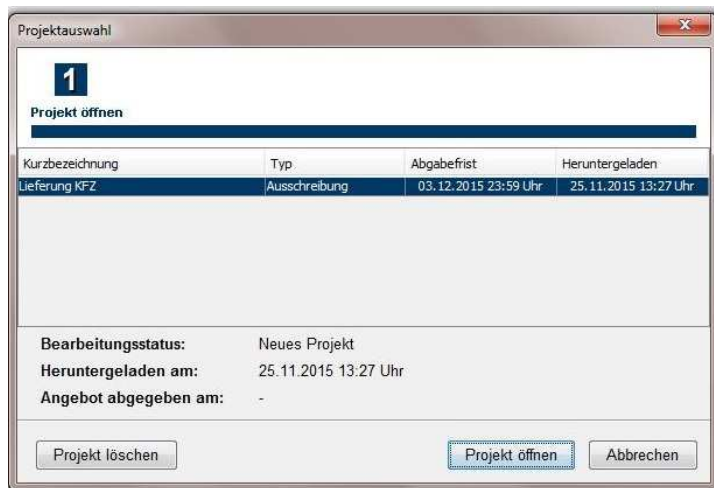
Projektauswahl

1

Projekt öffnen

| Kurzbezeichnung | Typ | Abgabefrist | Heruntergeladen |
|---|---|---|---|
| Lieferung KFZ | Ausschreibung | 03.12.2015 23:59 Uhr | 25.11.2015 13:27 Uhr |

Bearbeitungsstatus: Neues Projekt
Heruntergeladen am: 25.11.2015 13:27 Uhr
Angebot abgegeben am: -

Projekt löschen
Projekt öffnen
Abbrechen